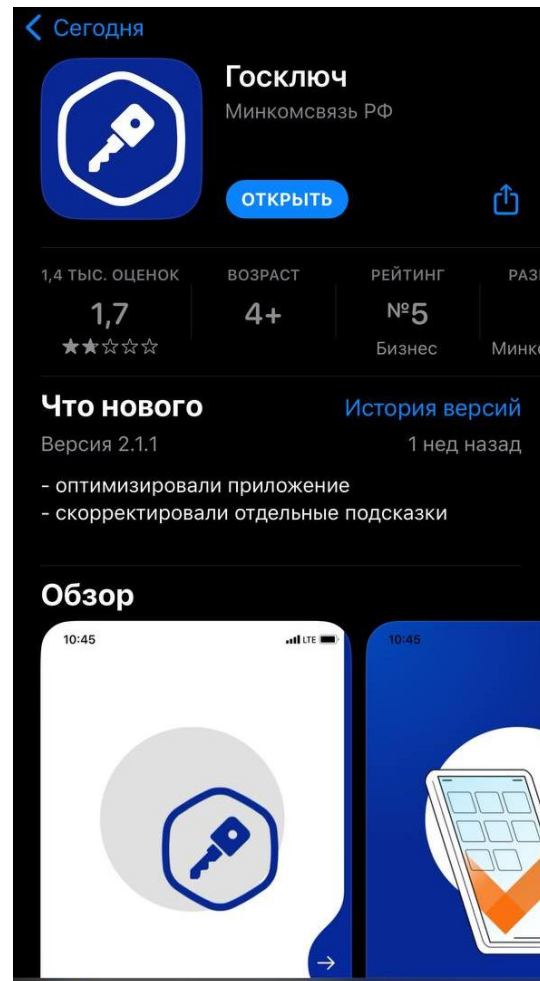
< Сегодня

Госключ
Минкомсвязь РФ

ОТКРЫТЬ

1,4 ТЫС. ОЦЕНОК
1,7
★★☆☆☆

ВОЗРАСТ
4+

РЕЙТИНГ
№5
Бизнес

РАЗ
Минк

Что нового
История версий
Версия 2.1.1
1 нед назад

- оптимизировали приложение
- скорректировали отдельные подсказки

Обзор

10:45
LTE

10:45